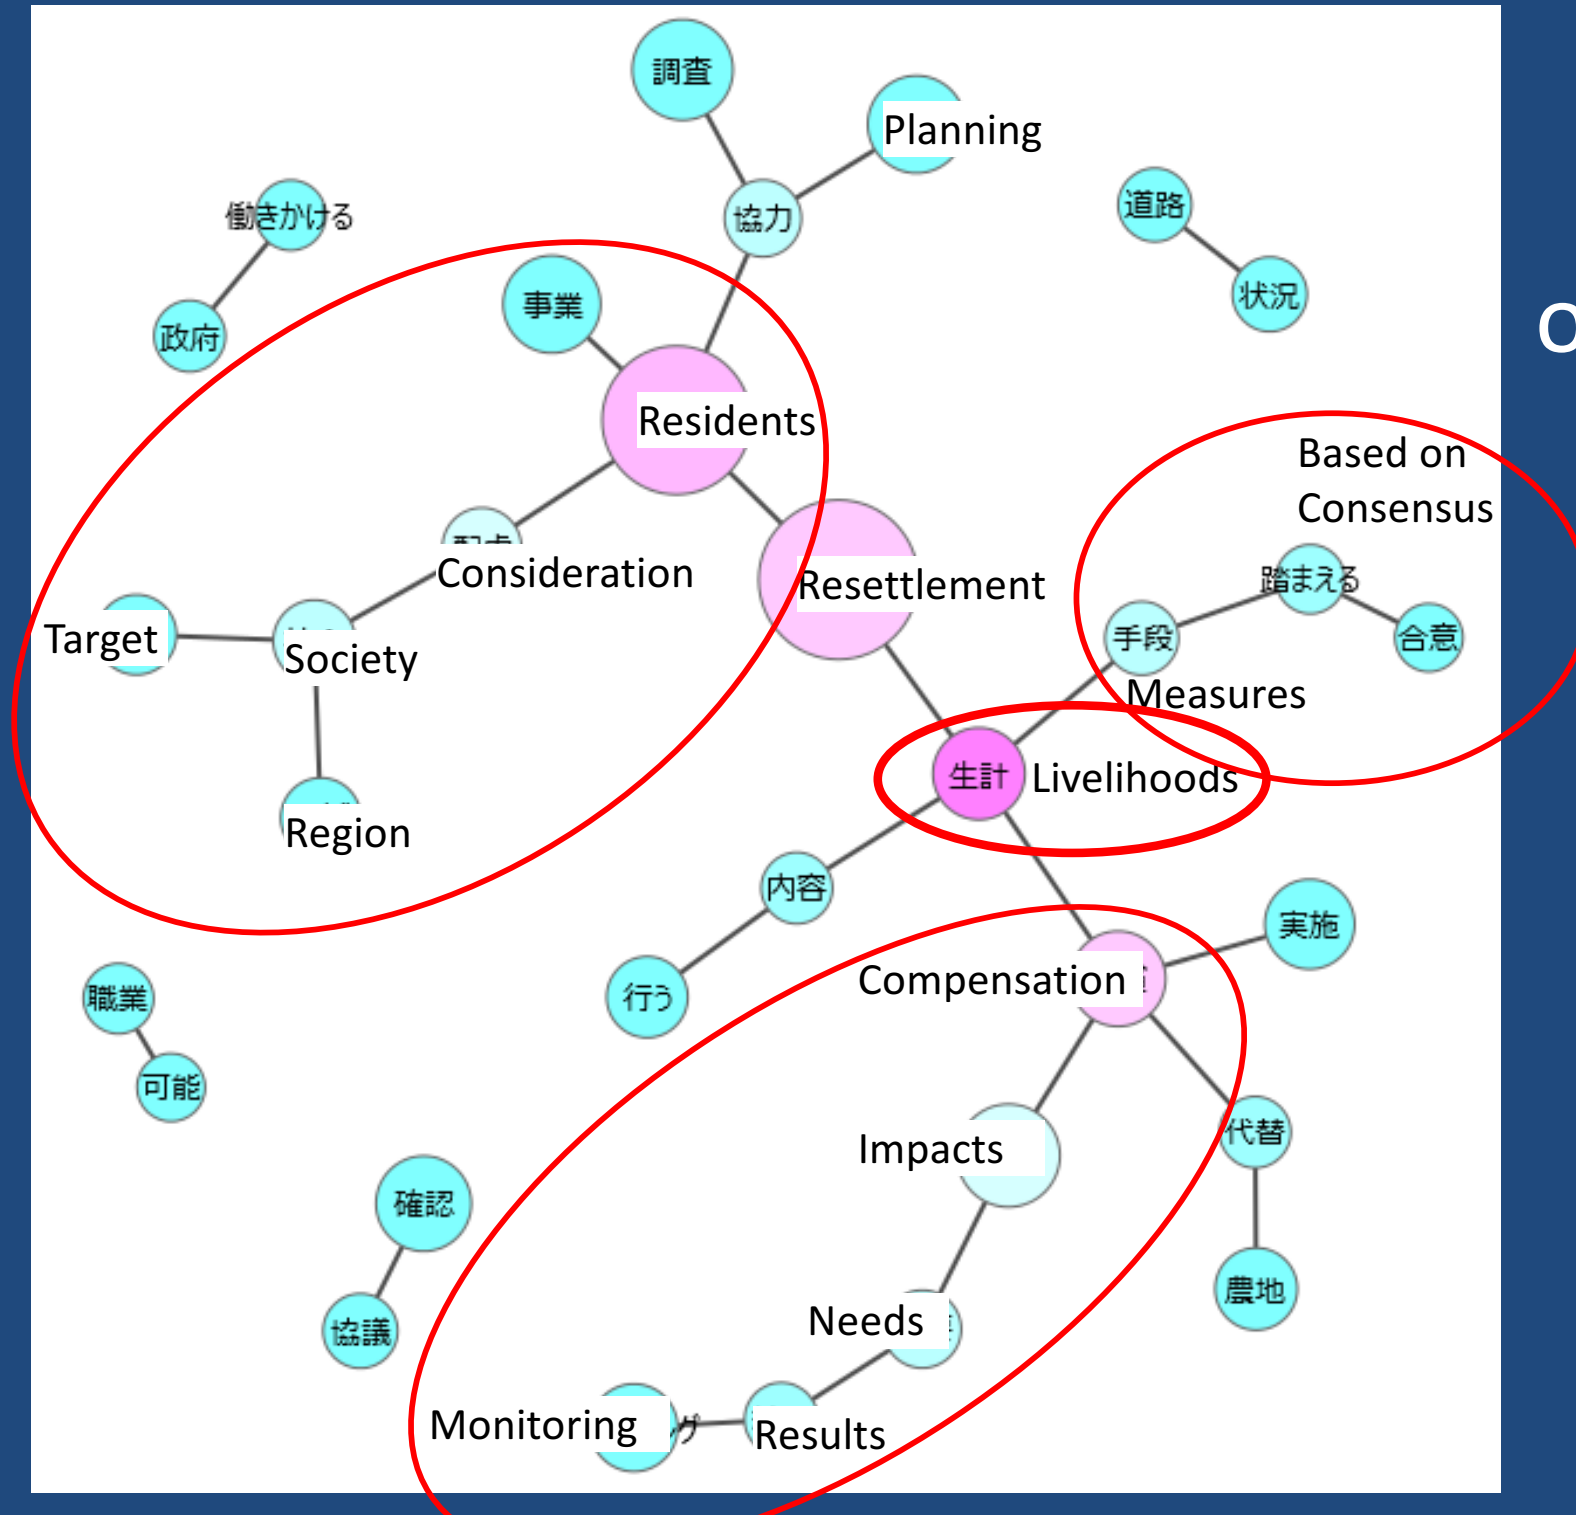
調査

Planning

働きかける

協力

道路

政府

状況

事業

Residents

Based on Consensus

Consideration

Resettlement

踏まえる

Target

手段

合意

Society

Measures

生計

Livelihoods

Region

内容

実施

Compensation

行う

職業

可能

Impacts

代替

確認

農地

Needs

協議

Monitoring

Results

O